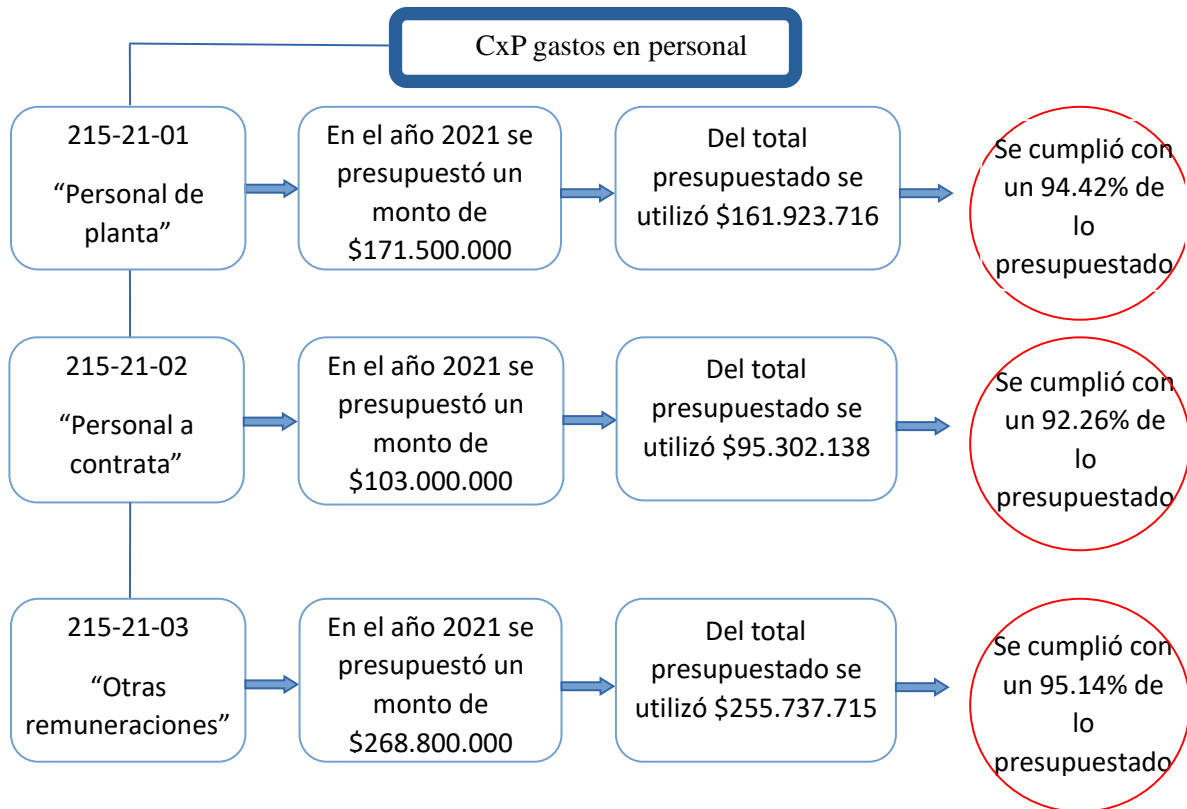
CxP gastos en personal

215-21-01

“Personal de planta”

En el año 2021 se presupuestó un monto de $171.500.000

Del total presupuestado se utilizó $161.923.716

Se cumplió con un 94.42% de lo presupuestado

215-21-02

“Personal a contrata”

En el año 2021 se presupuestó un monto de $103.000.000

Del total presupuestado se utilizó $95.302.138

Se cumplió con un 92.26% de lo presupuestado

215-21-03

“Otras remuneraciones”

En el año 2021 se presupuestó un monto de $268.800.000

Del total presupuestado se utilizó $255.737.715

Se cumplió con un 95.14% de lo presupuestado